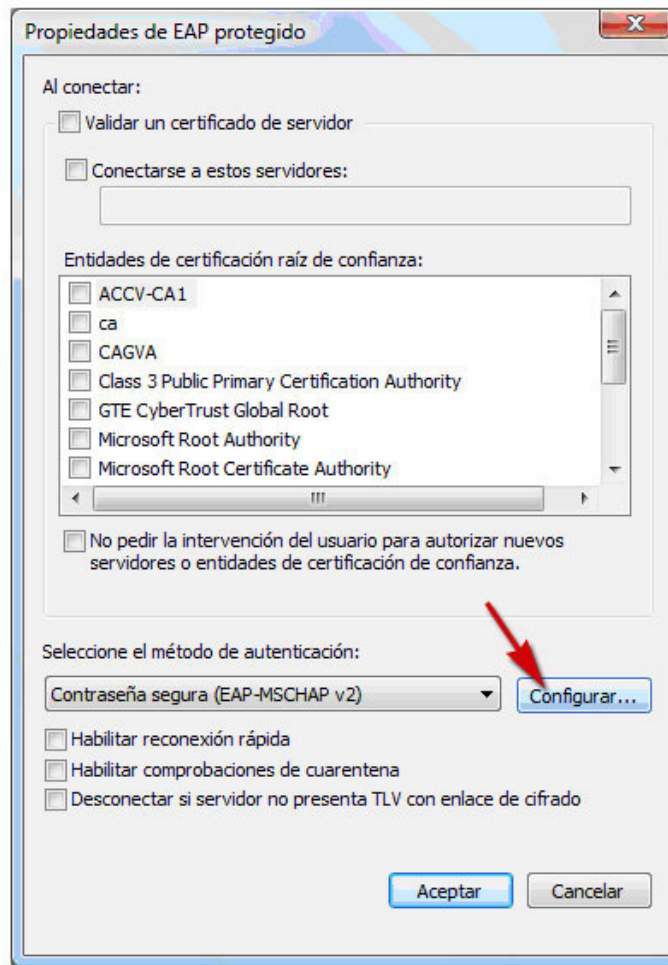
Propiedades de EAP protegido

X

Al conectar:

Validar un certificado de servidor

Conectarse a estos servidores:

Entidades de certificación raíz de confianza:

ACCV-CA1
ca
CAGVA
Class 3 Public Primary Certification Authority
GTE CyberTrust Global Root
Microsoft Root Authority
Microsoft Root Certificate Authority

III

No pedir la intervención del usuario para autorizar nuevos servidores o entidades de certificación de confianza.

Seleccione el método de autenticación:

Contraseña segura (EAP-MSCHAP v2)

Configurar...

Habilitar reconexión rápida

Habilitar comprobaciones de cuarentena

Desconectar si servidor no presenta TLV con enlace de cifrado

Aceptar

Cancelar